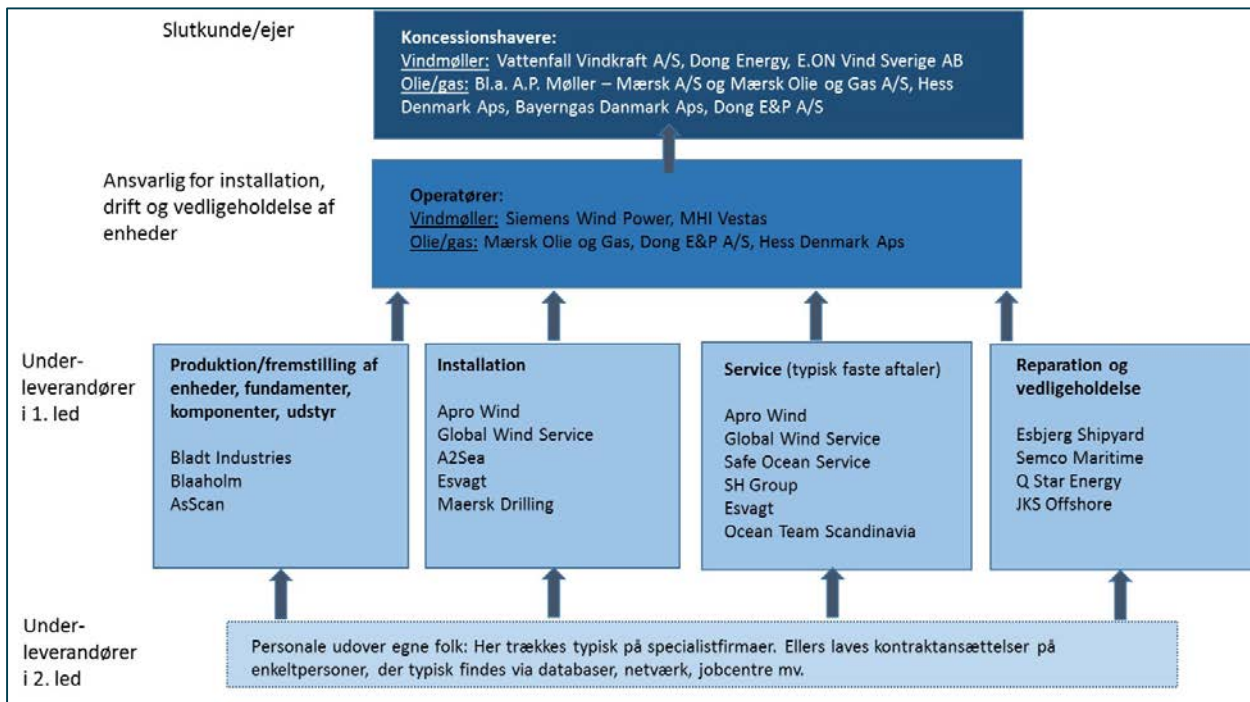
Slutkunde/ejer

Koncessionshavere:
Vindmøller: Vattenfall Vindkraft A/S, Dong Energy, E.ON Vind Sverige AB
Olie/gas: Bl.a. A.P. Møller – Mærsk A/S og Mærsk Olie og Gas A/S, Hess Denmark Aps, Bayerngas Danmark Aps, Dong E&P A/S

Ansvarlig for installation, drift og vedligeholdelse af enheder

Operatører:
Vindmøller: Siemens Wind Power, MHI Vestas
Olie/gas: Mærsk Olie og Gas, Dong E&P A/S, Hess Denmark Aps

Underleverandører i 1. led

Produktion/fremstilling af enheder, fundamenter, komponenter, udstyr

Bladt Industries
Blaaholm
AsScan

Installation

Apro Wind
Global Wind Service
A2Sea
Esvagt
Maersk Drilling

Service (typisk faste aftaler)

Apro Wind
Global Wind Service
Safe Ocean Service
SH Group
Esvagt
Ocean Team Scandinavia

Reparation og vedligeholdelse

Esbjerg Shipyard
Semco Maritime
Q Star Energy
JKS Offshore

Underleverandører i 2. led

Personale udover egne folk: Her trækkes typisk på specialistfirmaer. Ellers laves kontraktansættelser på enkeltpersoner, der typisk findes via databaser, netværk, jobcentre mv.